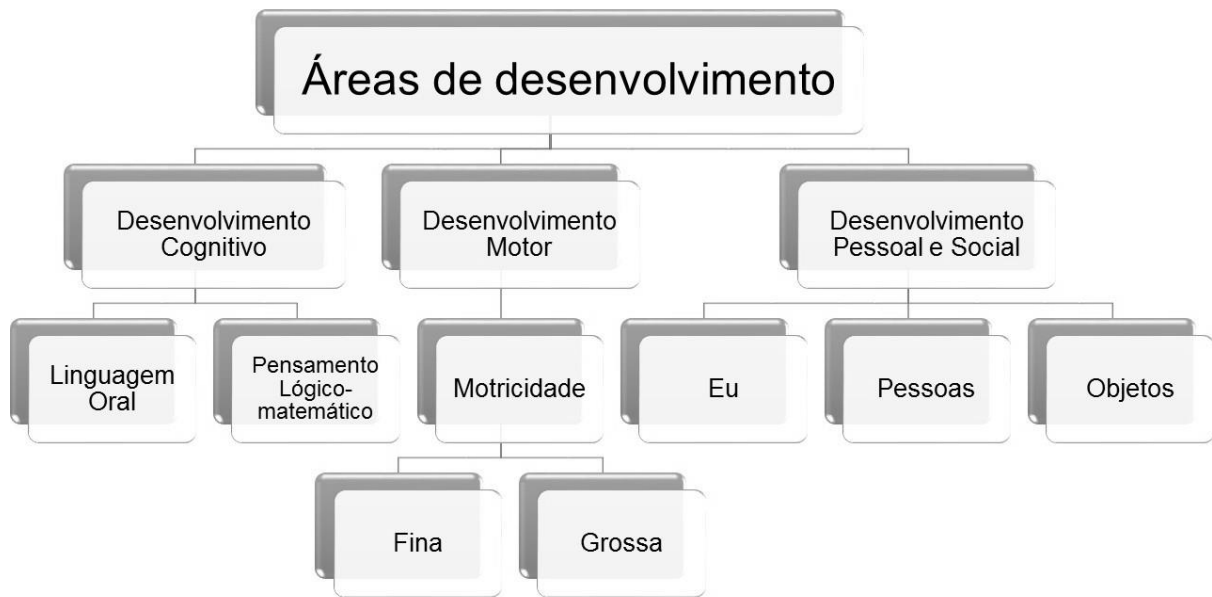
Áreas de desenvolvimento

Desenvolvimento Cognitivo

Desenvolvimento Motor

Desenvolvimento Pessoal e Social

Linguagem Oral

Pensamento Lógico-matemático

Motricidade

Eu

Pessoas

Objetos

Fina

Grossa